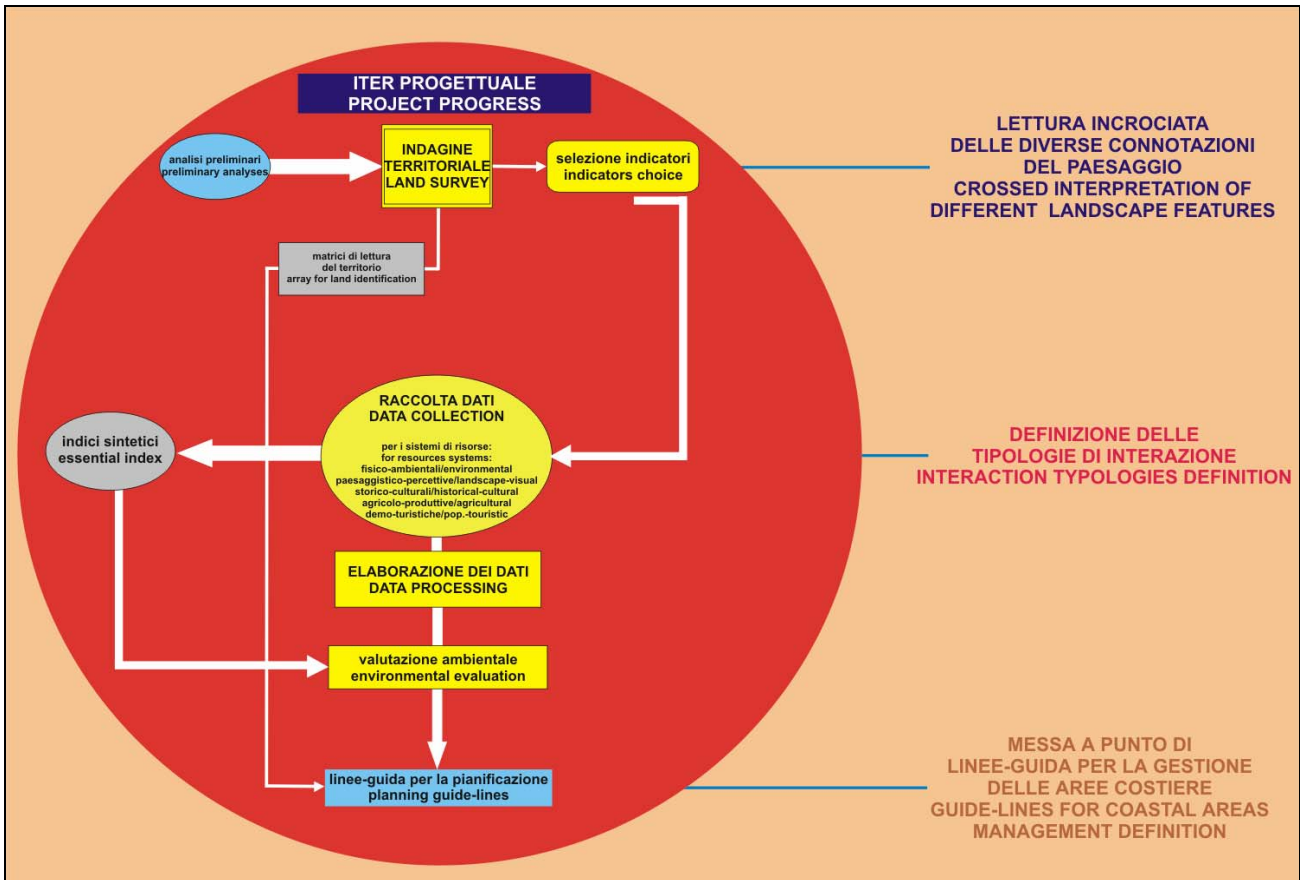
ITER PROGETTUALE
PROJECT PROGRESS

analisi preliminari
preliminary analyses

INDAGINE TERRITORIALE
LAND SURVEY

selezione indicatori
indicators choice

LETTURA INCROCIATA
DELLE DIVERSE CONNOTAZIONI
DEL PAESAGGIO
CROSSED INTERPRETATION OF
DIFFERENT LANDSCAPE FEATURES

matrici di lettura
del territorio
array for land identification

RACCOLTA DATI
DATA COLLECTION

per i sistemi di risorse:
for resources systems:
fisico-ambientali/environmental
paesaggistico-percettive/landscape-visual
storico-culturali/historical-cultural
agricolo-produttive/agricultural
demo-turistiche/pop.-touristic

indici sintetici
essential index

DEFINIZIONE DELLE
TIPOLOGIE DI INTERAZIONE
INTERACTION TYPOLOGIES DEFINITION

ELABORAZIONE DEI DATI
DATA PROCESSING

valutazione ambientale
environmental evaluation

linee-guida per la pianificazione
planning guide-lines

MESSA A PUNTO DI
LINEE-GUIDA PER LA GESTIONE
DELLE AREE COSTIERE
GUIDE-LINES FOR COASTAL AREAS
MANAGEMENT DEFINITION